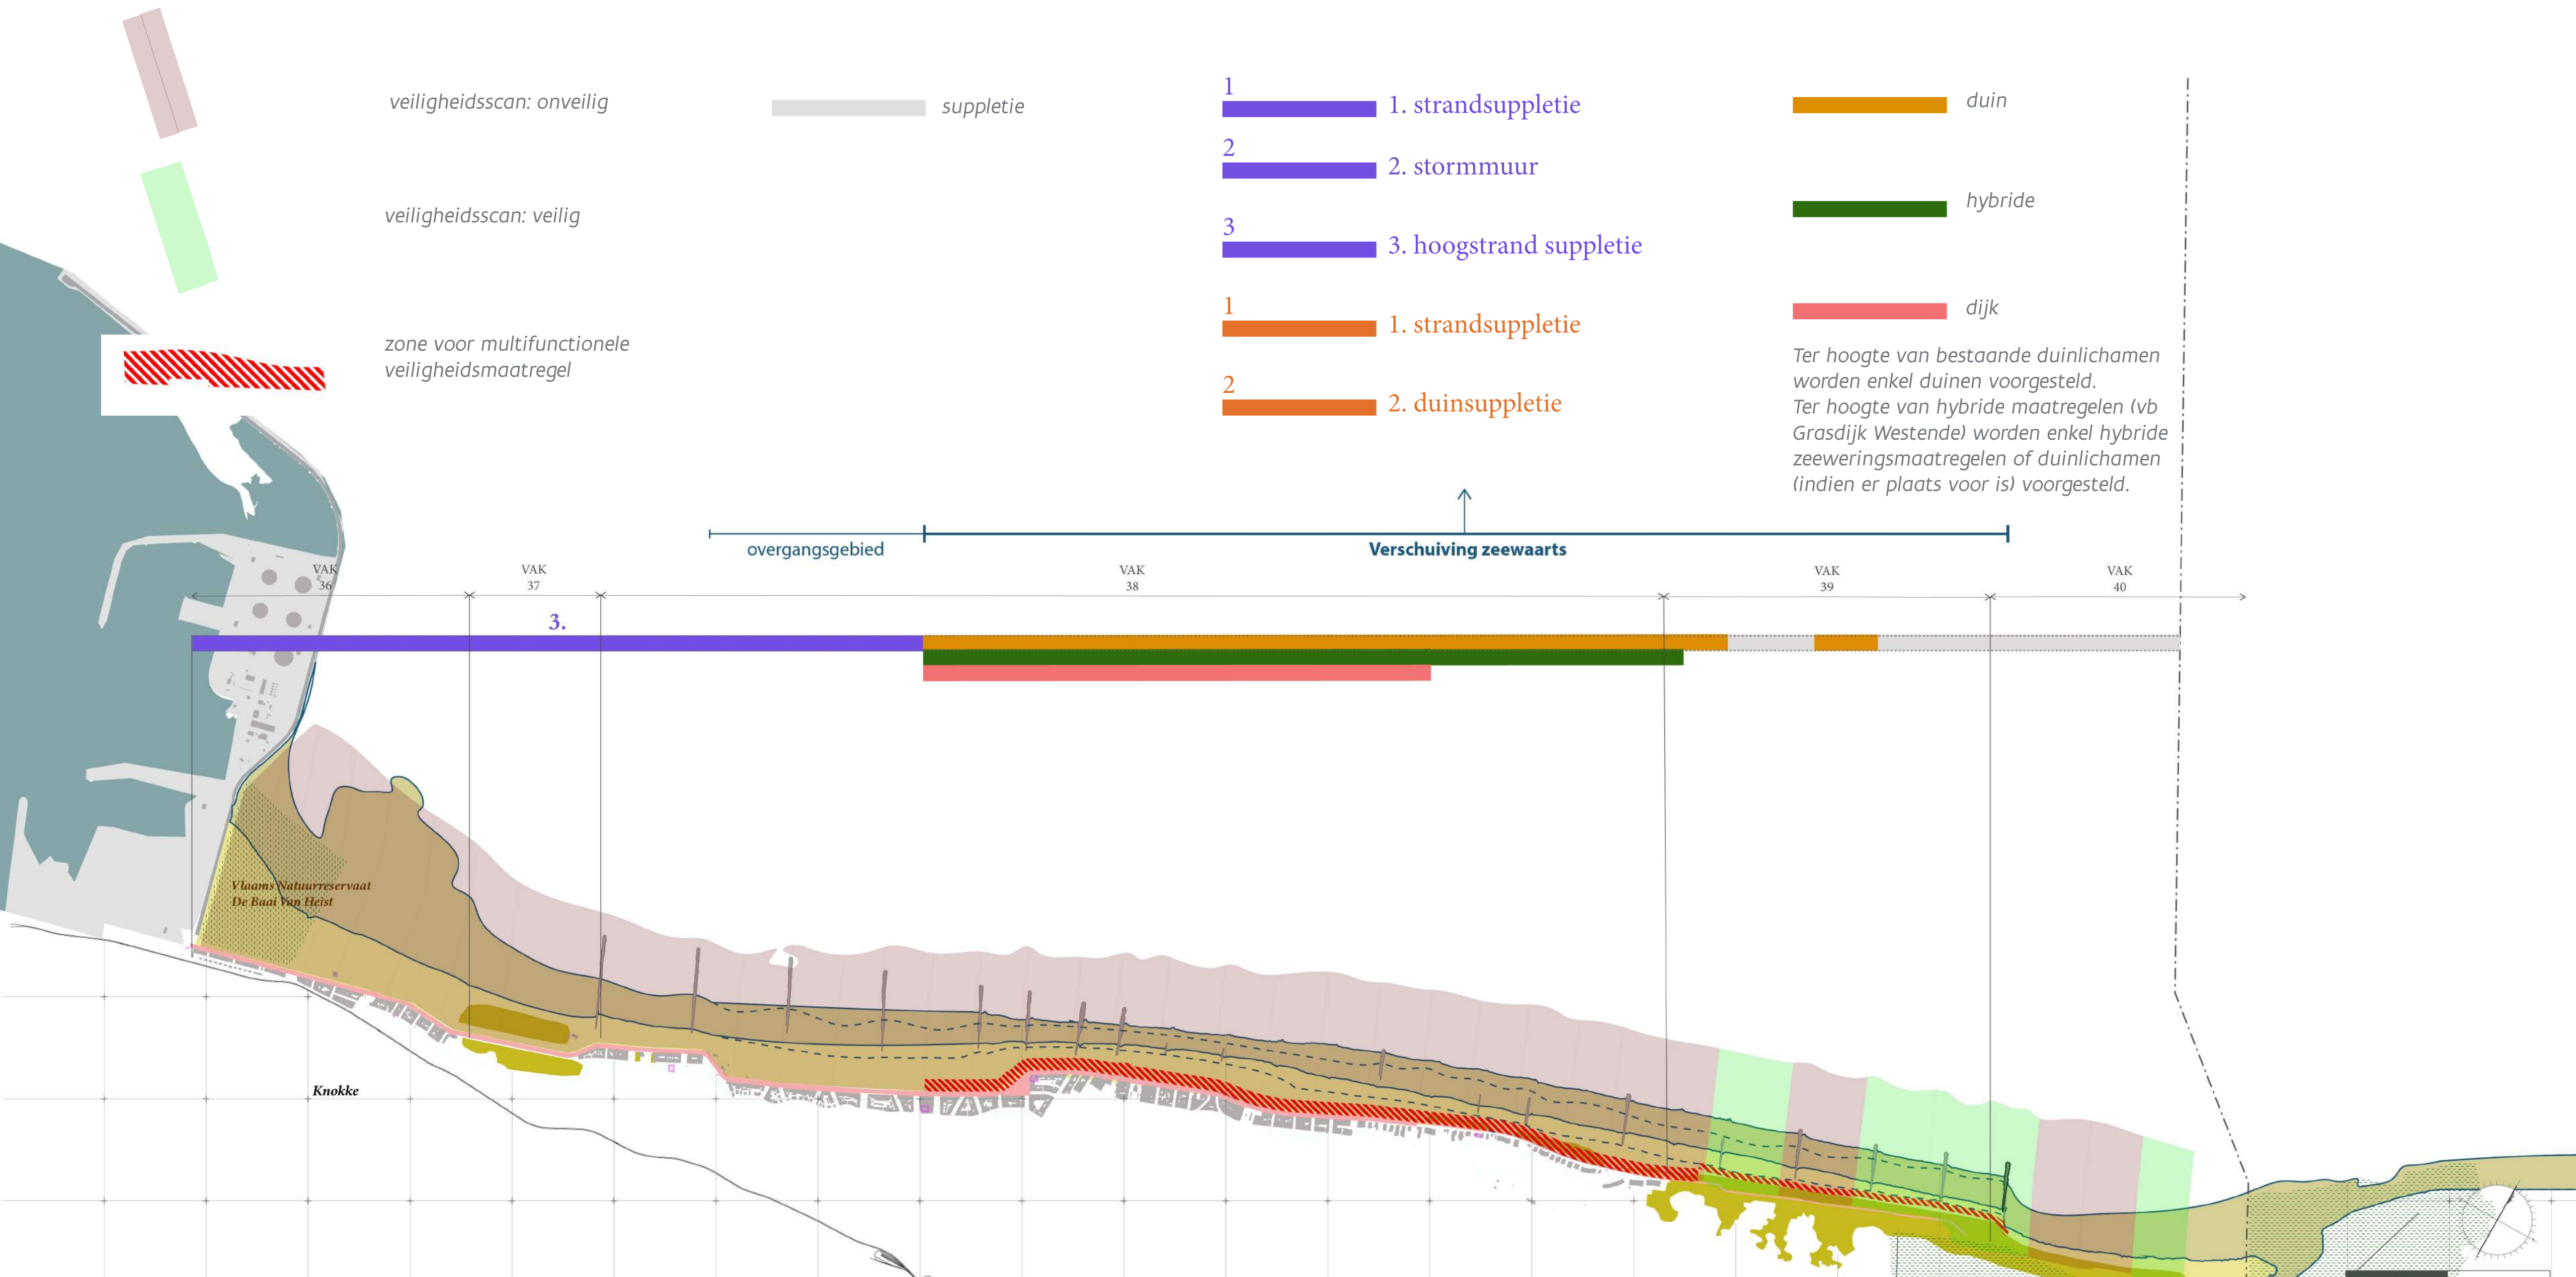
veiligheidsscan: onveilig

veiligheidsscan: veilig

zone voor multifunctionele veiligheidsmaatregel

suppletie

1
1. strandsuppletie

2
2. stormmuur

3
3. hoogstrand suppletie

1
1. strandsuppletie

2
2. duinsuppletie

duin

hybride

dijk

Ter hoogte van bestaande duinlichamen worden enkel duinen voorgesteld. Ter hoogte van hybride maatregelen (vb Grasdijk Westende) worden enkel hybride zeeweringsmaatregelen of duinlichamen (indien er plaats voor is) voorgesteld.

overgangsgebied

Verschuiving zeewaarts

VAK 36

VAK 37

VAK 38

VAK 39

VAK 40

3.

Vlaams Natuurreservaat De Baai Van Heist

Knokke